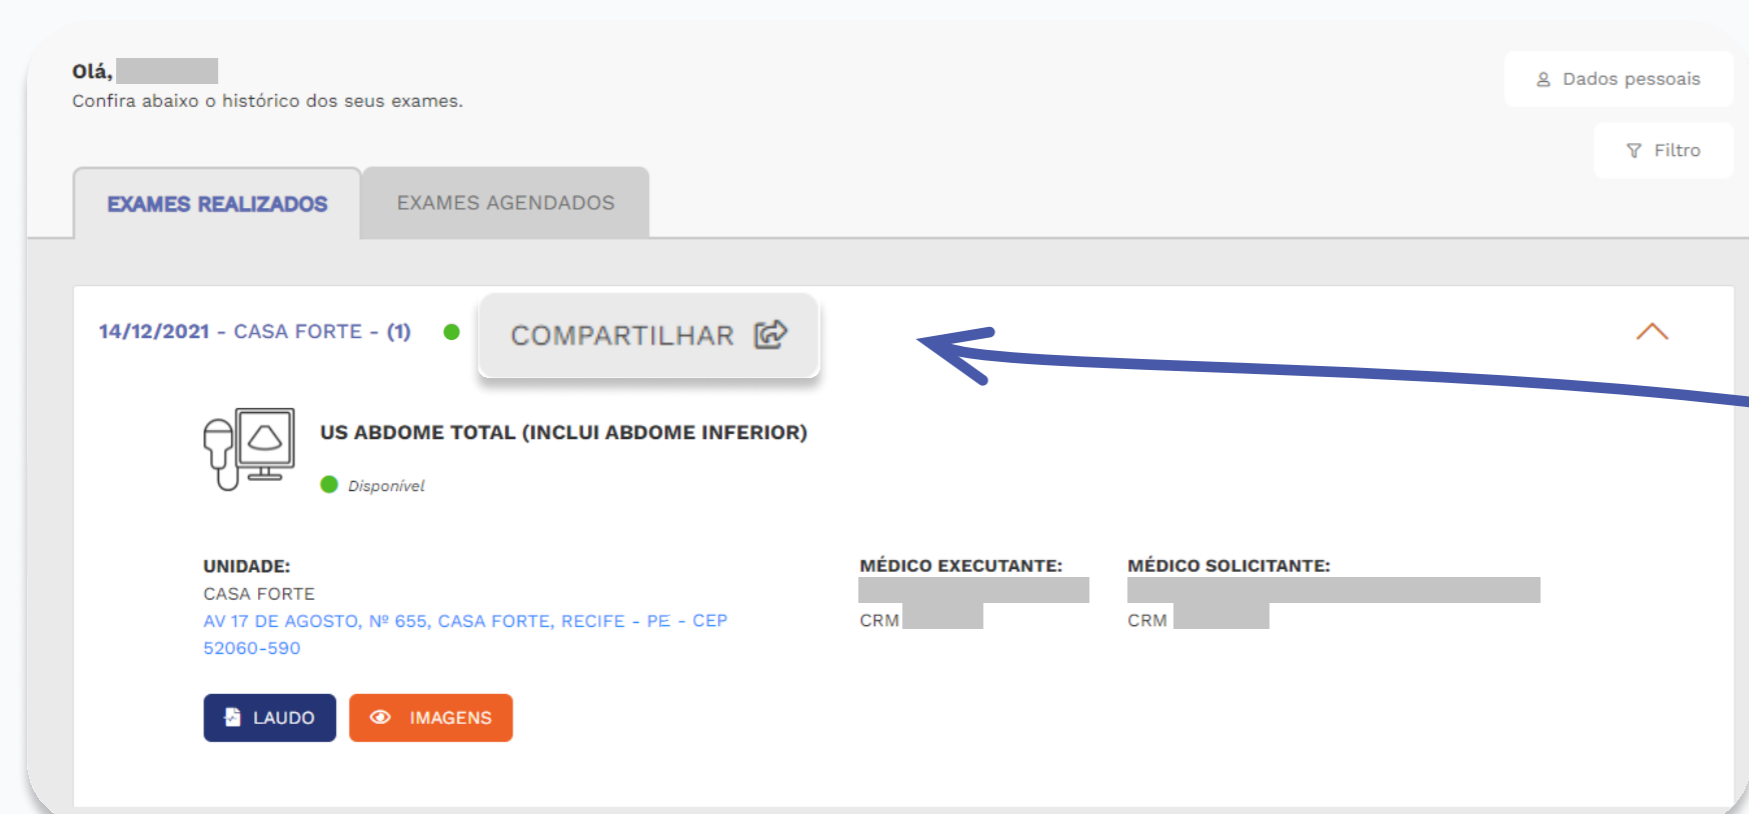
Olá,
Confira abaixo o histórico dos seus exames.

Dados pessoais

Filtro

EXAMES REALIZADOS

EXAMES AGENDADOS

14/12/2021 - CASA FORTE - (1)

COMPARTILHAR

US ABDOME TOTAL (INCLUI ABDOME INFERIOR)

Disponível

UNIDADE:
CASA FORTE
AV 17 DE AGOSTO, Nº 655, CASA FORTE, RECIFE - PE - CEP 52060-590

MÉDICO EXECUTANTE:
CRM

MÉDICO SOLICITANTE:
CRM

LAUDO

IMAGENS